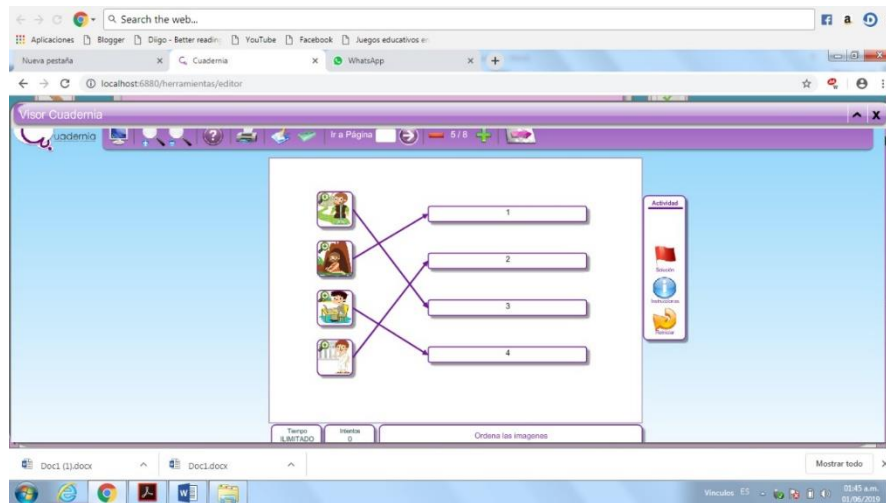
Search the web...

Aplicaciones Blogger Diigo - Better reading YouTube Facebook Juegos educativos en

Nueva pestaña Cuadernia WhatsApp

localhost:6880/herramientas/editor

Visor Cuadernia

uadernia

Ir a Página

5/8

1

2

3

4

Actividad

Solución

Instrucciones

Reiniciar

Tiempo ILIMITADO

Intentos 0

Ordena las imagenes

Doc1 (1).docx

Doc1.docx

Mostrar todo

Vínculos ES

01:45 a.m. 01/06/2019